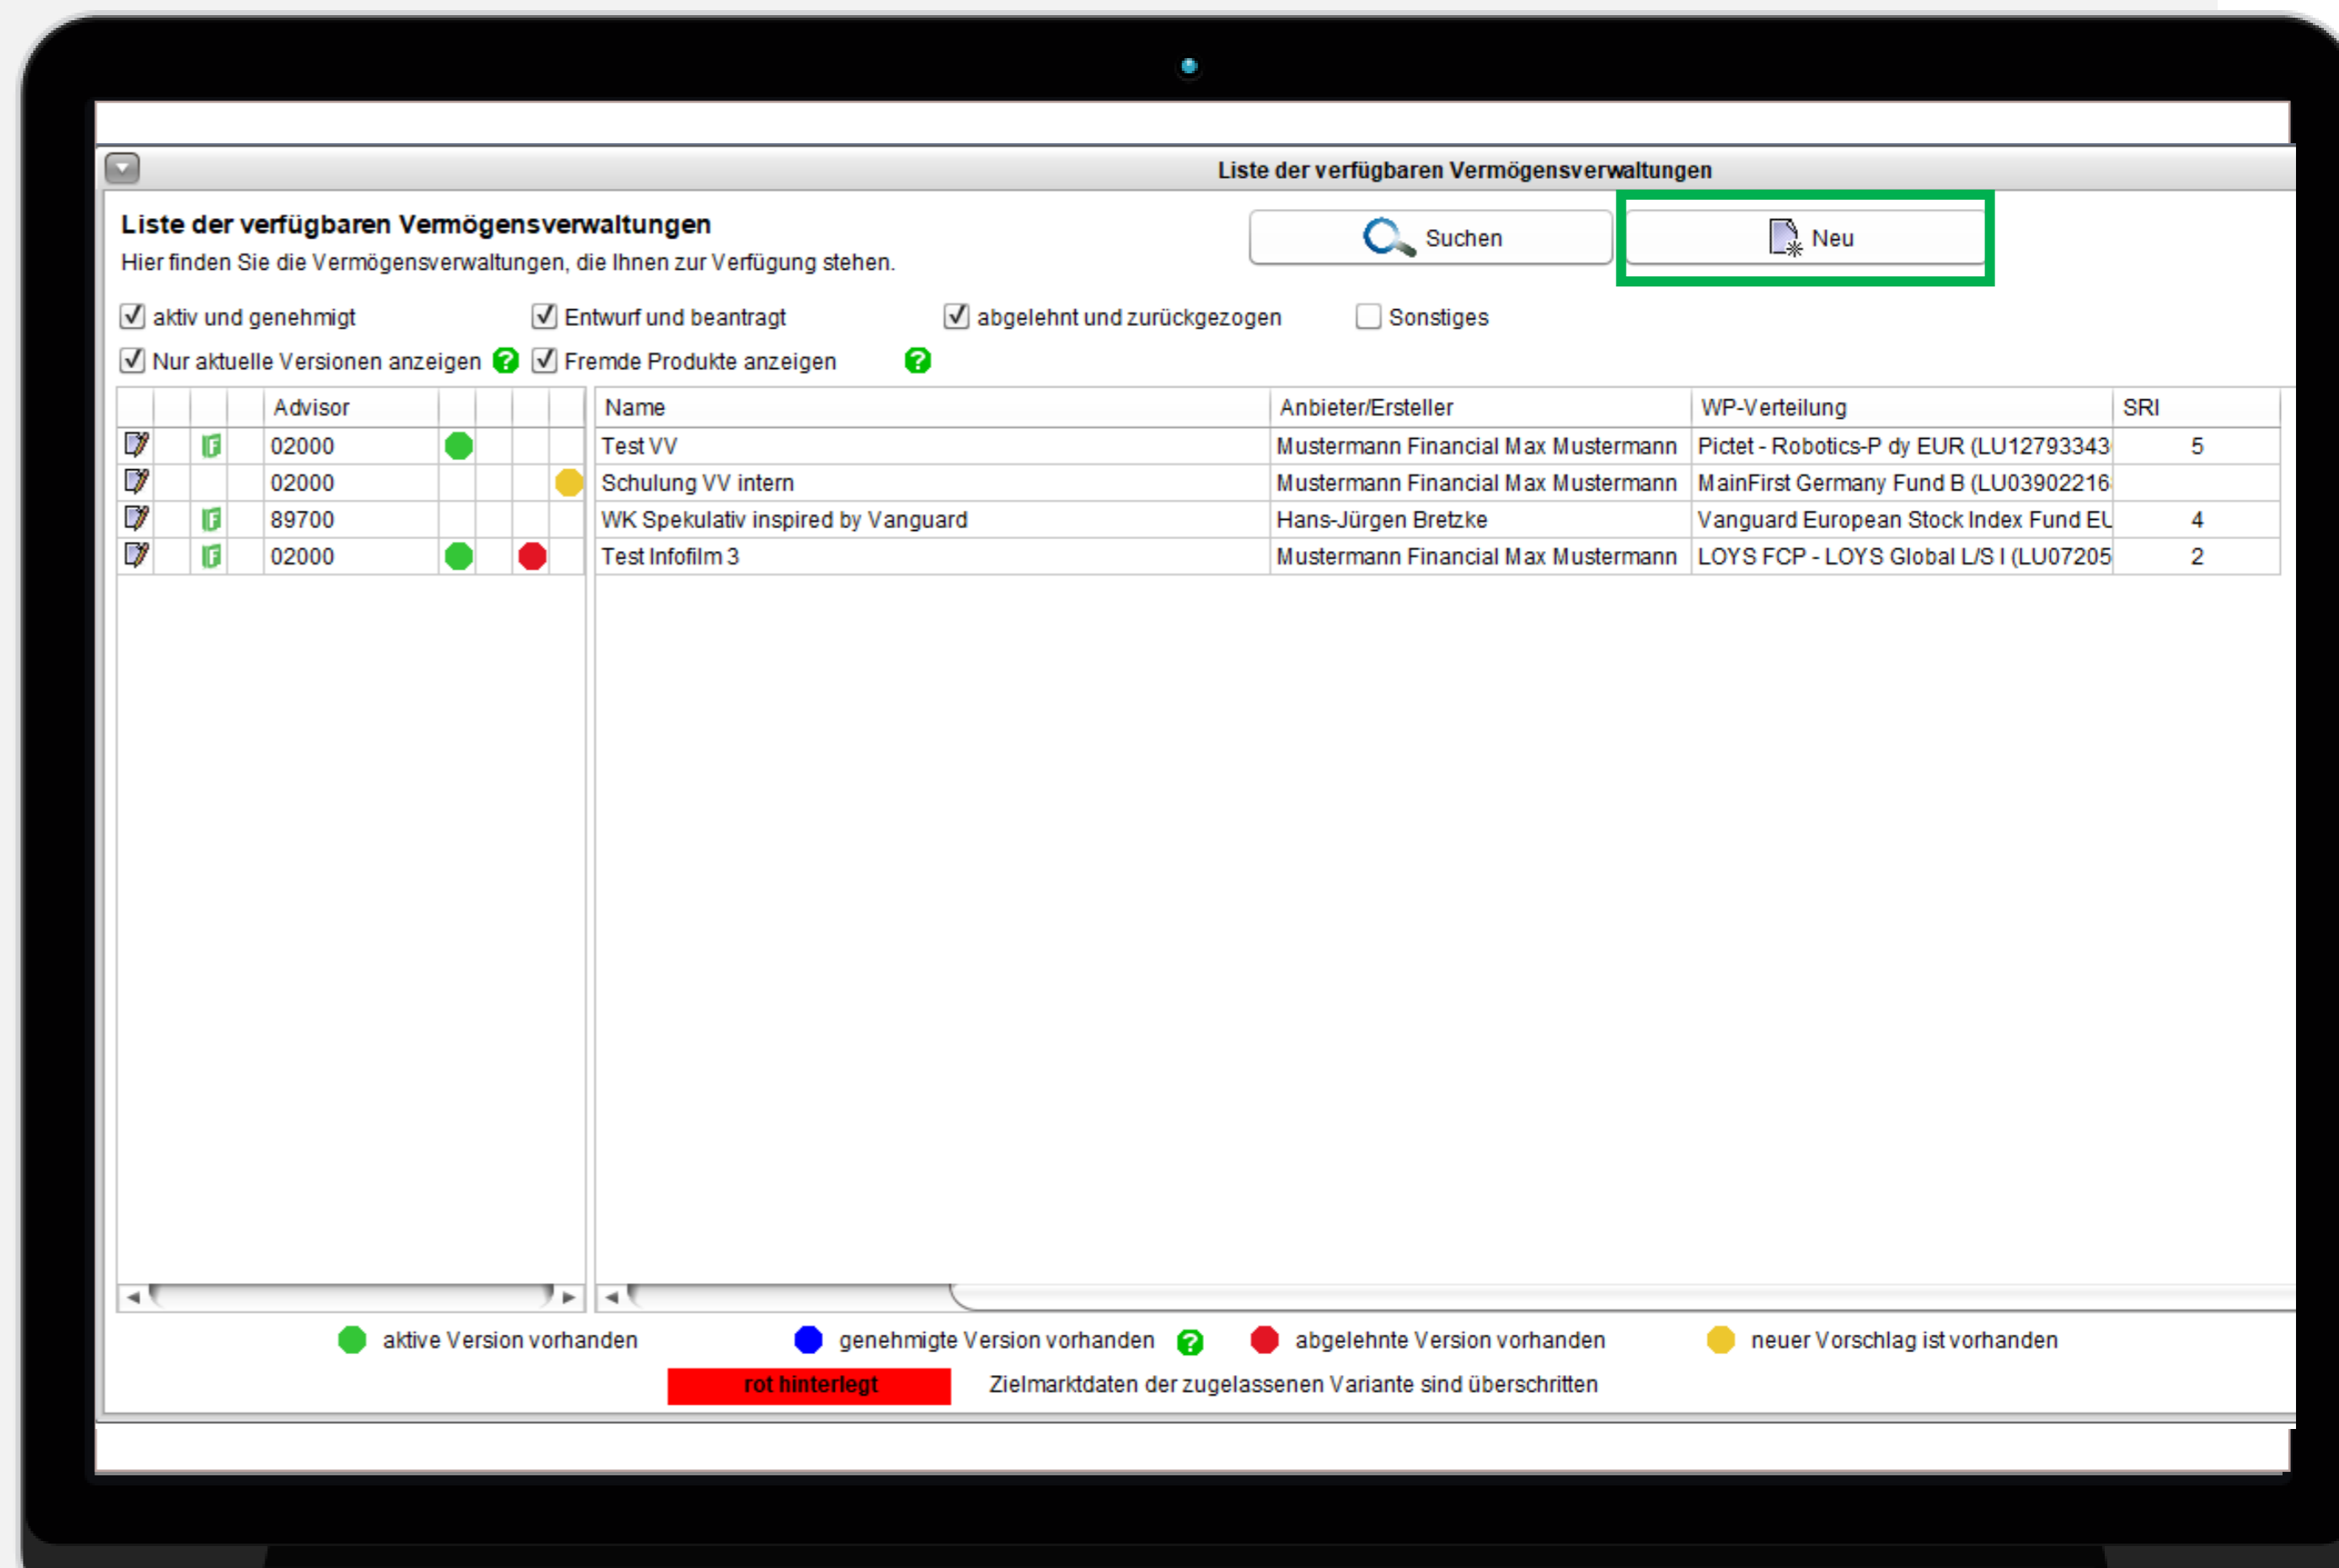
Liste der verfügbaren Vermögensverwaltungen

Liste der verfügbaren Vermögensverwaltungen
Hier finden Sie die Vermögensverwaltungen, die Ihnen zur Verfügung stehen.

Suchen
Neu

aktiv und genehmigt
Entwurf und beantragt
abgelehnt und zurückgezogen
Sonstiges
Nur aktuelle Versionen anzeigen
Fremde Produkte anzeigen

| | | | Advisor | | | |
|---|---|---|---|---|---|---|
| | | | 02000 | | | |
| | | | 02000 | | | |
| | | | 89700 | | | |
| | | | 02000 | | | |

| Name | Anbieter/Ersteller | WP-Verteilung | SRI |
|---|---|---|---|
| Test VV | Mustermann Financial Max Mustermann | Pictet - Robotics-P dy EUR (LU12793343 | 5 |
| Schulung VV intern | Mustermann Financial Max Mustermann | MainFirst Germany Fund B (LU03902216 | |
| WK Spekulativ inspired by Vanguard | Hans-Jürgen Bretzke | Vanguard European Stock Index Fund EU | 4 |
| Test Infofilm 3 | Mustermann Financial Max Mustermann | LOYS FCP - LOYS Global L/S I (LU07205 | 2 |

aktive Version vorhanden
genehmigte Version vorhanden
abgelehnte Version vorhanden
neuer Vorschlag ist vorhanden
rot hinterlegt
Zielmarktdaten der zugelassenen Variante sind überschritten